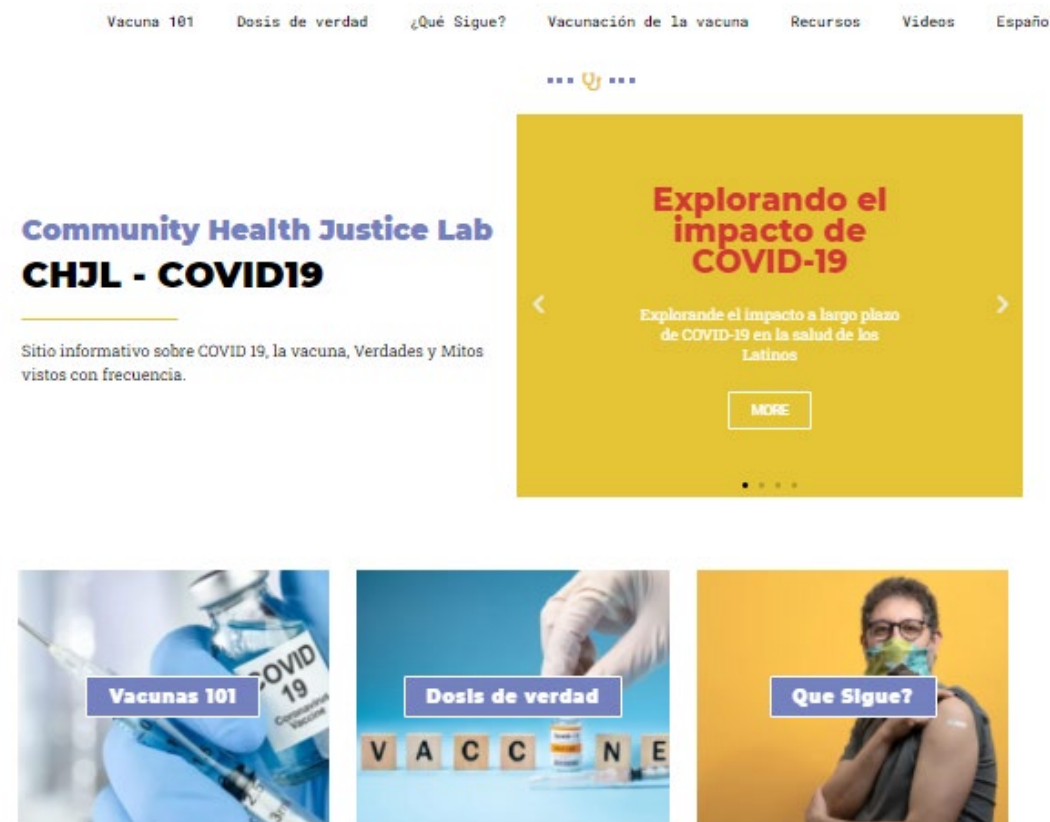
Vacuna 101 Dosis de verdad ¿Qué Sigue? Vacunación de la vacuna Recursos Videos Españo

Community Health Justice Lab

CHJL - COVID19

Sitio informativo sobre COVID 19, la vacuna, Verdades y Mitos vistos con frecuencia.

Explorando el impacto de COVID-19

Explorande el impacto a largo plazo de COVID-19 en la salud de los Latinos

MORE

Vacunas 101

COVID 19 Coronavirus Vaccine

Dosis de verdad

V A C C N E

Que Sigue?